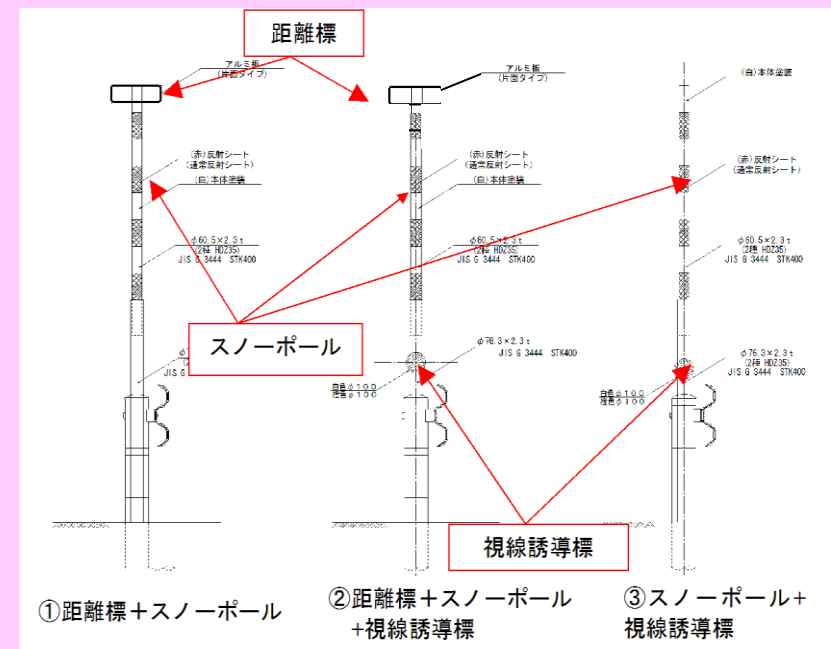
距離標

アルミ板
(片面タイプ)

アルミ板
(片面タイプ)

(白)本体塗装

(赤)反射シート
(通常反射シート)
(白)本体塗装

(赤)反射シート
(通常反射シート)
(白)本体塗装

(赤)反射シート
(通常反射シート)

φ60.5×2.3t
(2種 HDZ35)
JIS G 3444 STK400

φ60.5×2.3t
(2種 HDZ35)
JIS G 3444 STK400

φ60.5×2.3t
(2種 HDZ35)
JIS G 3444 STK400

スノーポール

φ76.3×2.3t
JIS G 3444 STK400

自色φ100
橙色φ100

φ76.3×2.3t
(2種 HDZ35)
JIS G 3444 STK400

自色φ100
橙色φ100

視線誘導標

①距離標+スノーポール

②距離標+スノーポール
+視線誘導標

③スノーポール+
視線誘導標